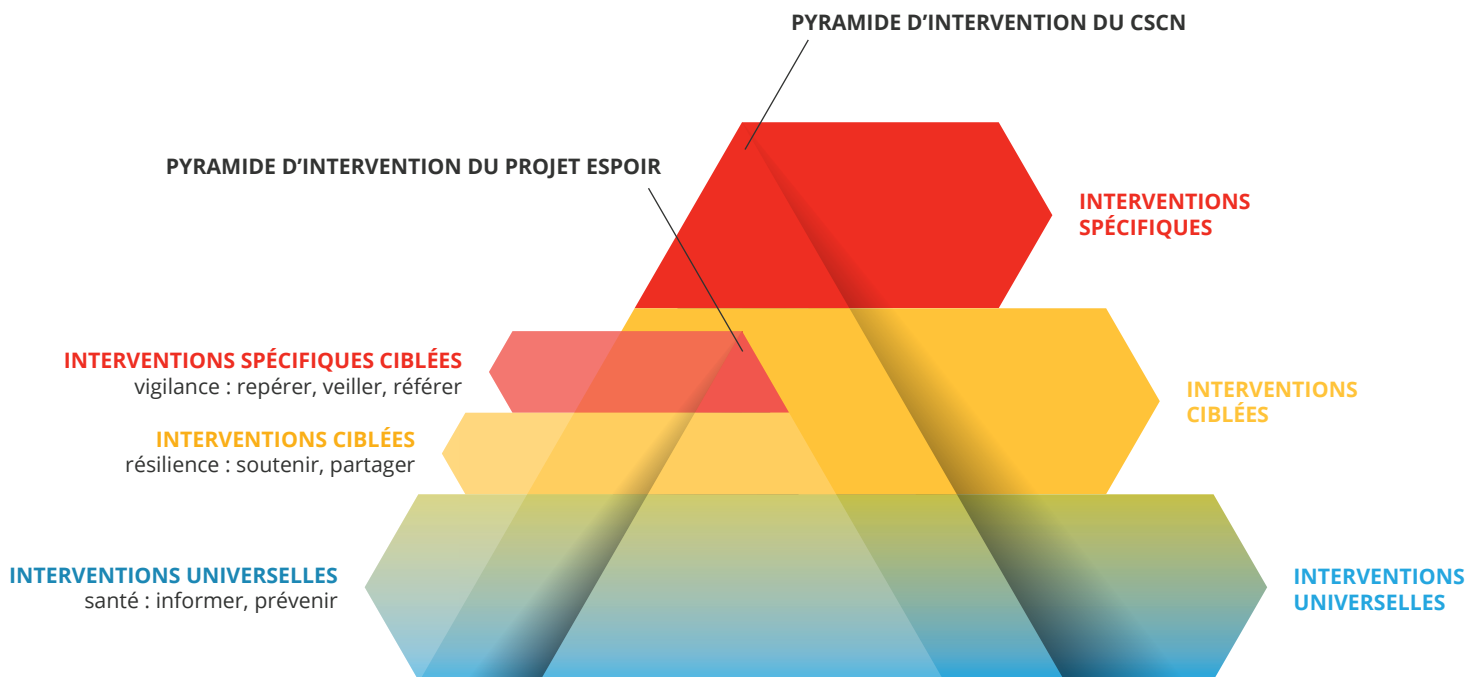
PYRAMIDE D’INTERVENTION DU CSCN

PYRAMIDE D’INTERVENTION DU PROJET ESPOIR

INTERVENTIONS SPÉCIFIQUES

INTERVENTIONS SPÉCIFIQUES CIBLÉES
vigilance : repérer, veiller, référer

INTERVENTIONS CIBLÉES
résilience : soutenir, partager

INTERVENTIONS CIBLÉES

INTERVENTIONS UNIVERSELLES
santé : informer, prévenir

INTERVENTIONS UNIVERSELLES